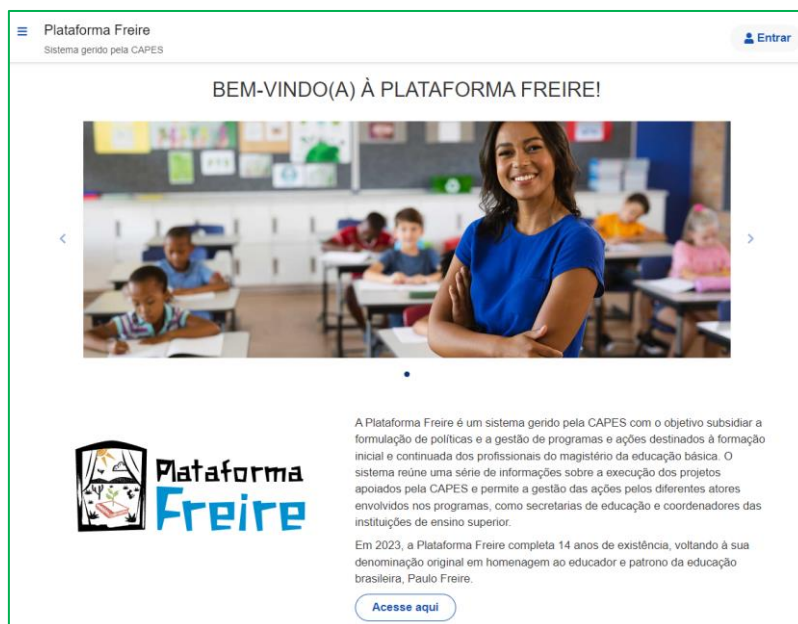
Plataforma Freire
Sistema gerido pela CAPES

Entrar

BEM-VINDO(A) À PLATAFORMA FREIRE!

Plataforma Freire

A Plataforma Freire é um sistema gerido pela CAPES com o objetivo subsidiar a formulação de políticas e a gestão de programas e ações destinados à formação inicial e continuada dos profissionais do magistério da educação básica. O sistema reúne uma série de informações sobre a execução dos projetos apoiados pela CAPES e permite a gestão das ações pelos diferentes atores envolvidos nos programas, como secretarias de educação e coordenadores das instituições de ensino superior.

Em 2023, a Plataforma Freire completa 14 anos de existência, voltando à sua denominação original em homenagem ao educador e patrono da educação brasileira, Paulo Freire.

Acesse aqui